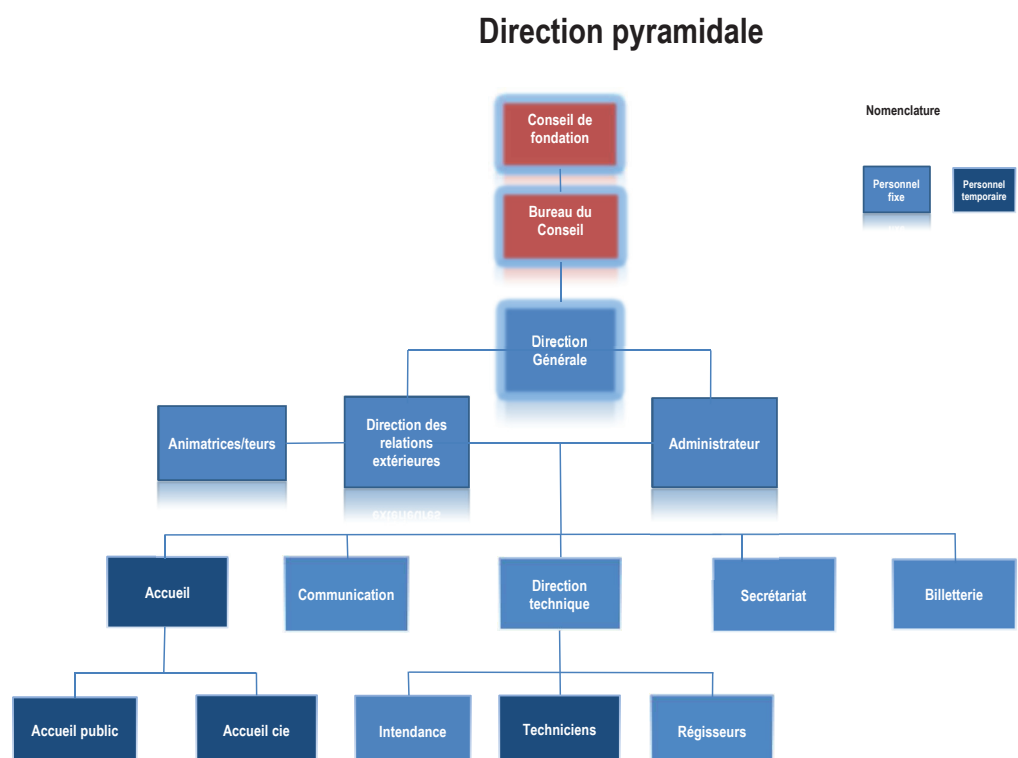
Direction pyramidale

Nomenclature

Personnel fixe

Personnel temporaire

Conseil de fondation

Bureau du Conseil

Direction Générale

Animatrices/teurs

Direction des relations extérieures

Administrateur

Accueil

Communication

Direction technique

Secrétariat

Billetterie

Accueil public

Accueil cie

Intendance

Techniciens

Régisseurs